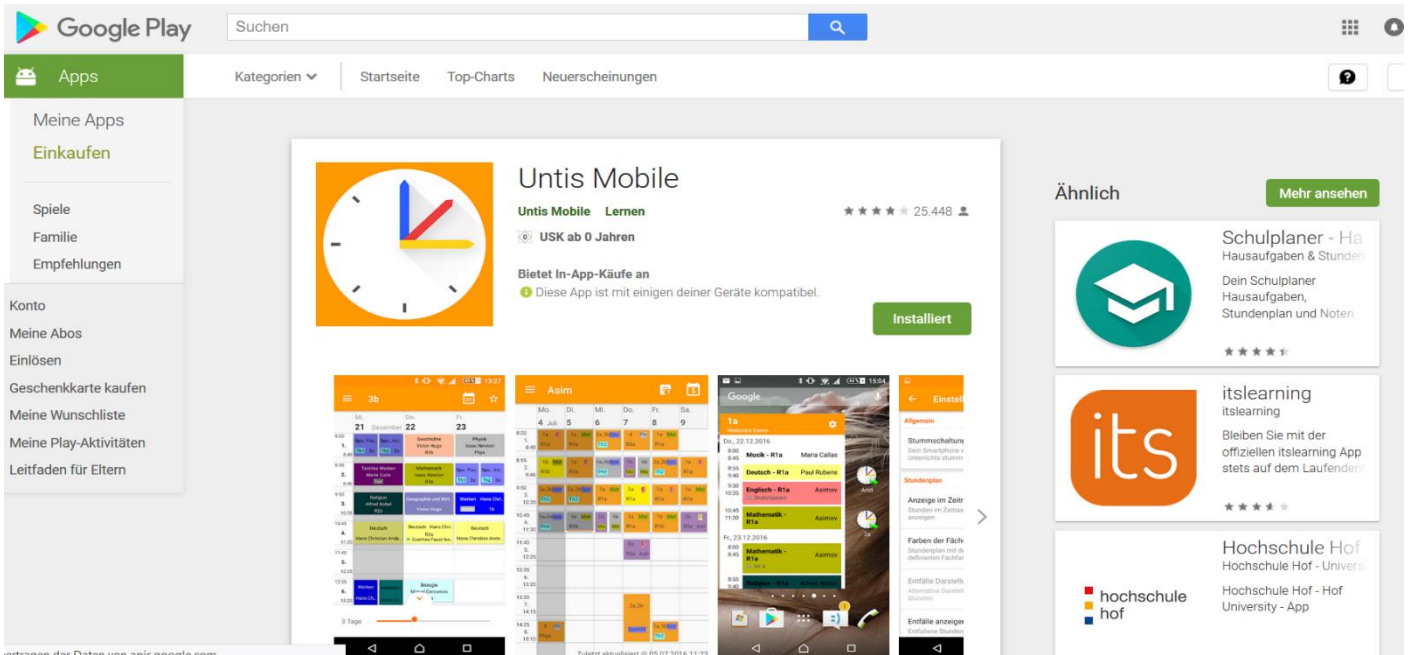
Google Play

Suchen

Apps

Kategorien

Startseite

Top-Charts

Neuerscheinungen

Meine Apps

Einkaufen

Spiele

Familie

Empfehlungen

Konto

Meine Abos

Einlösen

Geschenkkarte kaufen

Meine Wunschliste

Meine Play-Aktivitäten

Leitfaden für Eltern

Untis Mobile

Untis Mobile Lernen

25.448

USK ab 0 Jahren

Bietet In-App-Käufe an

Diese App ist mit einigen deiner Geräte kompatibel.

Installiert

3b

Mi. 21 Dezember Do. 22 Fr. 23

Geschichte Victor Hugo

Physik Isaac Newton

Textiles Werken

Mathematik Isaac Newton

Religion Alfred Nobel

Geographie und Wirt. Victor Hugo

Werken Hans Chr.

Deutsch Hans Christian Ande...

Deutsch

Deutsch Hans Christian Ande...

Biologie

3 Tage

Asim

Mo. 4 Juli Di. 5 Mi. 6 Do. 7 Fr. 8 Sa. 9

Google

1a

Do., 22.12.2016

Musik - R1a Maria Callas

Deutsch - R1a Paul Rubens

Englisch - R1a Asimov

Mathematik - R1a Asimov

Fr., 23.12.2016

Mathematik - R1a Asimov

Religion - R1a

Einstell

Allgemein

Stummschaltung

Stundenplan

Anzeige im Zeitr

Farben der Fäch

Entfälle Darstell

Entfälle anzeiger

Zuletzt aktualisiert @ 05.07.2016 11:23

Ähnlich

Mehr ansehen

Schulplaner - Ha

Hausaufgaben & Stunden

Dein Schulplaner Hausaufgaben, Stundenplan und Noten

its

itslearning

itslearning

Bleiben Sie mit der offiziellen itslearning App stets auf dem Laufenden

hochschule hof

Hochschule Hof

Hochschule Hof - Univers

Hochschule Hof - Hof University - App

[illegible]tragen der Daten von apis.google.com...